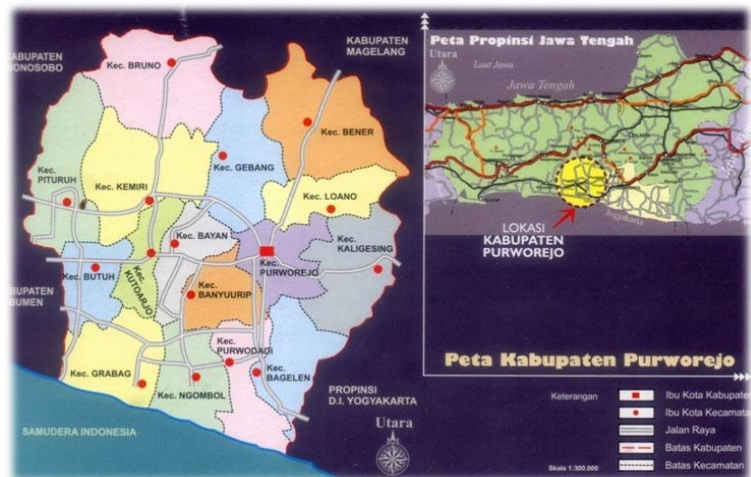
KABUPATEN WONOSOBO

Kec. BRUNO

KABUPATEN MAGELANG

Kec. BENER

Kec. GEBANG

Kec. PITURUH

Kec. KEMIRI

Kec. LOANO

Kec. BAYAN

Kec. KALIGESING

Kec. PURWOREJO

Kec. BUTUH

Kec. KUTOARJO

Kec. BANYUURIP

KABUPATEN KEBUMEN

Kec. PURWODADI

Kec. GRABAG

Kec. NGOMBOL

Kec. BAGELEN

PROPINSI D.I. YOGYAKARTA

SAMUDERA INDONESIA

Utara

Peta Propinsi Jawa Tengah

Utara

Laut Jawa

Jawa Tengah

Jogjakarta

LOKASI KABUPATEN PURWOREJO

Peta Kabupaten Purworejo

Keterangan

Ibu Kota Kabupaten

Ibu Kota Kecamatan

Jalan Raya

Batas Kabupaten

Batas Kecamatan

Skala 1:300.000